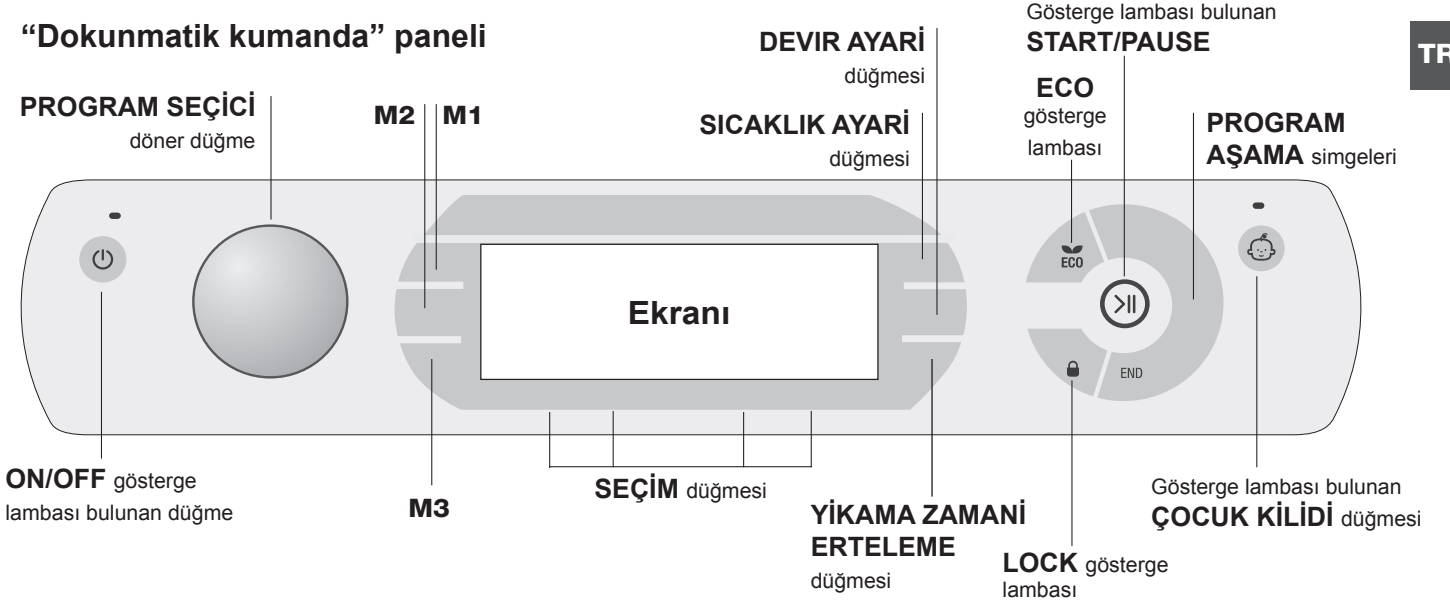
"Dokunmatik kumanda" paneli

TR

PROGRAM SEÇİCİ döner düğme

M2

M1

DEVIR AYARİ düğmesi

SICAKLIK AYARİ düğmesi

Gösterge lambası bulunan START/PAUSE

ECO gösterge lambası

PROGRAM AŞAMA simgeleri

ECO

Ekranı

END

ON/OFF gösterge lambası bulunan düğme

M3

SEÇİM düğmesi

YİKAMA ZAMANİ ERTELEME düğmesi

LOCK gösterge lambası

Gösterge lambası bulunan ÇOCUK KİLİDİ düğmesi